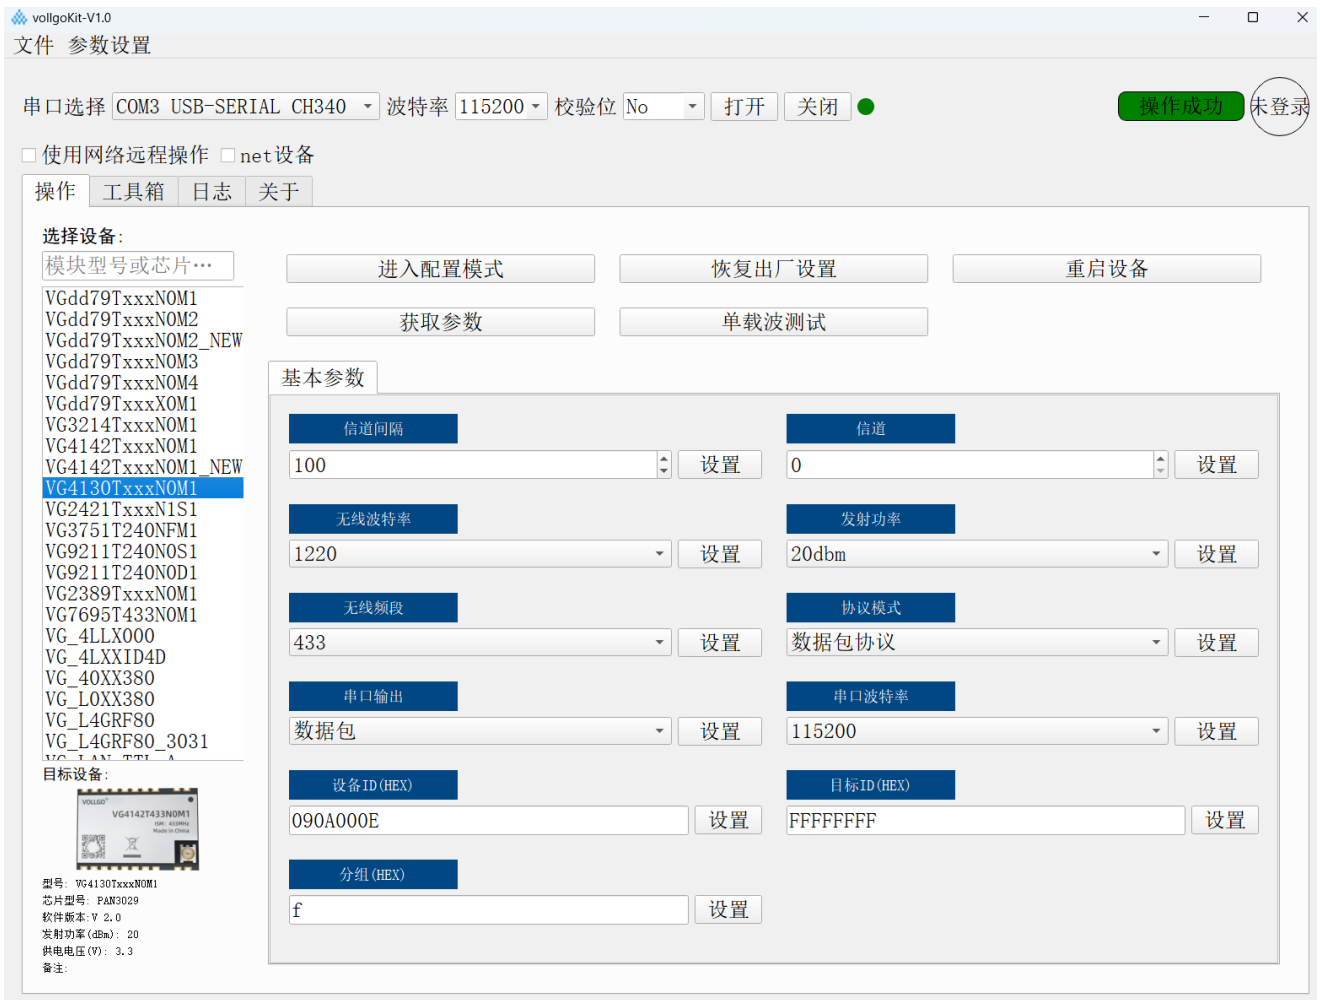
vollgoKit-V1.0

文件 参数设置

串口选择 COM3 USB-SERIAL CH340 波特率 115200 校验位 No 打开 关闭 操作成功 未登录

使用网络远程操作 net设备

操作 工具箱 日志 关于

选择设备:

模块型号或芯片…

VGdd79TxxxN0M1
VGdd79TxxxN0M2
VGdd79TxxxN0M2_NEW
VGdd79TxxxN0M3
VGdd79TxxxN0M4
VGdd79TxxxX0M1
VG3214TxxxN0M1
VG4142TxxxN0M1
VG4142TxxxN0M1_NEW
VG4130TxxxN0M1
VG2421TxxxN1S1
VG3751T240NFM1
VG9211T240N0S1
VG9211T240N0D1
VG2389TxxxN0M1
VG7695T433N0M1
VG_4LLX000
VG_4LXXID4D
VG_40XX380
VG_L0XX380
VG_L4GRF80
VG_L4GRF80_3031
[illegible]

目标设备:

VOLLGO
VG4142T433N0M1
ISM: 433MHz
Made in China

型号: VG4130TxxxN0M1
芯片型号: PAN3029
软件版本: V 2.0
发射功率(dBm): 20
供电电压(V): 3.3
备注:

进入配置模式 恢复出厂设置 重启设备

获取参数 单载波测试

基本参数

信道间隔
100 设置

信道
0 设置

无线波特率
1220 设置

发射功率
20dbm 设置

无线频段
433 设置

协议模式
数据包协议 设置

串口输出
数据包 设置

串口波特率
115200 设置

设备ID(HEX)
090A000E 设置

目标ID(HEX)
FFFFFFFF 设置

分组(HEX)
f 设置